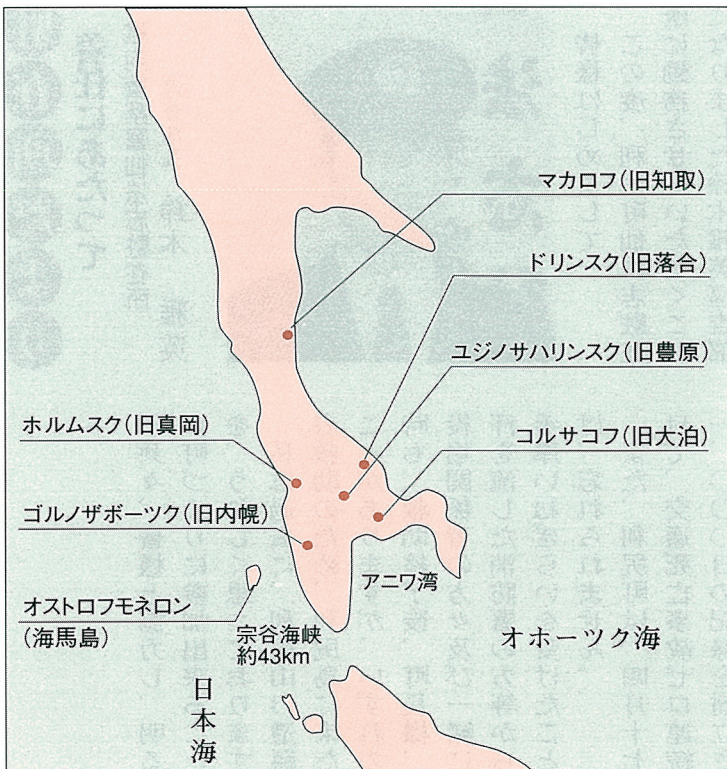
マカロフ(旧知取)

ドリンスク(旧落合)

ユジノサハリンスク(旧豊原)

ホルムスク(旧真岡)

コルサコフ(旧大泊)

ゴルノザボーツク(旧内幌)

アニワ湾

オストロフモネロン
(海馬島)

宗谷海峡
約43km

オホーツク海

日本海